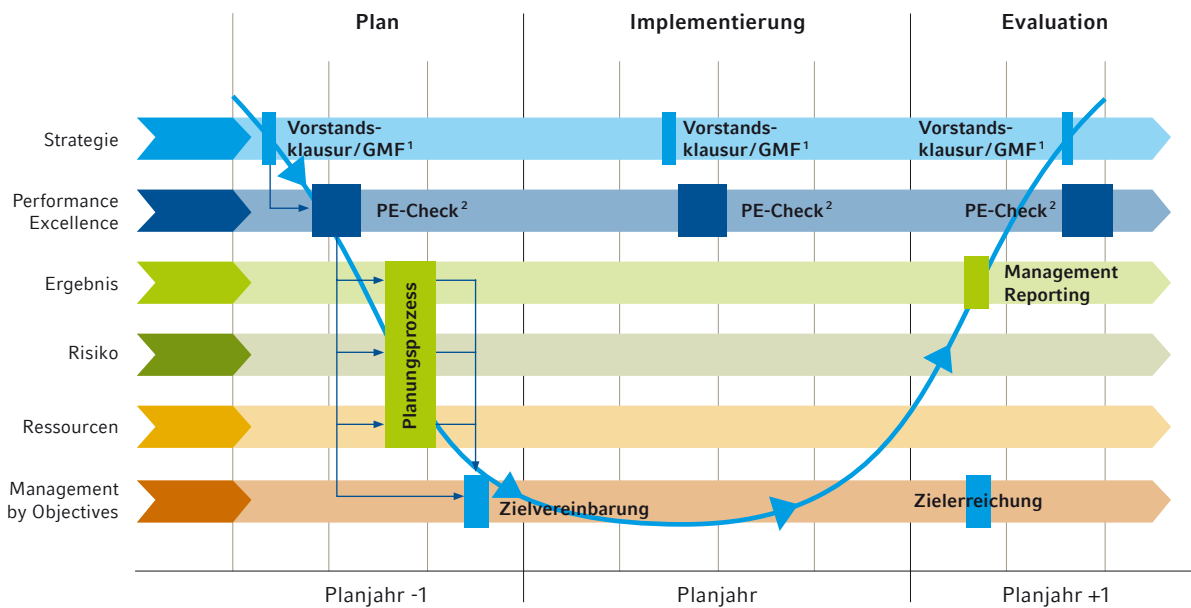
Plan

Implementierung

Evaluation

Strategie

Vorstandsklausur/GMF $^1$

Vorstandsklausur/GMF $^1$

Vorstandsklausur/GMF $^1$

Performance Excellence

PE-Check $^2$

PE-Check $^2$

PE-Check $^2$

Ergebnis

Management Reporting

Risiko

Planungsprozess

Ressourcen

Management by Objectives

Zielvereinbarung

Zielerreichung

Planjahr -1

Planjahr

Planjahr +1